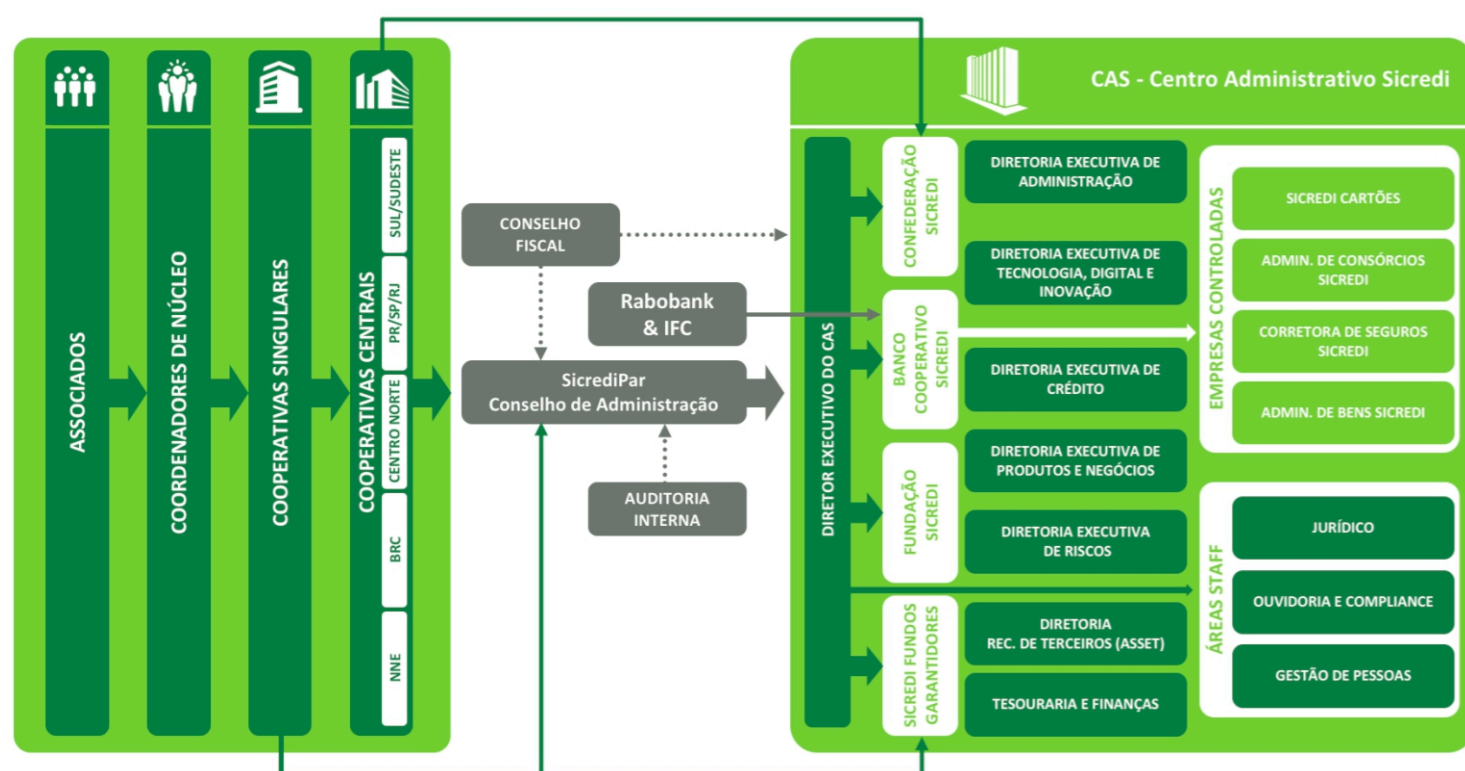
ASSOCIADOS

COORDENADORES DE NÚCLEO

COOPERATIVAS SINGULARES

COOPERATIVAS CENTRAIS

SUL/SUDESTE

PR/SP/RJ

CENTRO NORTE

BRC

NNE

CONSELHO FISCAL

Rabobank & IFC

SicrediPar Conselho de Administração

AUDITORIA INTERNA

CAS - Centro Administrativo Sicredi

DIRETOR EXECUTIVO DO CAS

CONFEDERAÇÃO SICREDI

BANCO COOPERATIVO SICREDI

FUNDAÇÃO SICREDI

SICREDI FUNDOS GARANTIDORES

DIRETORIA EXECUTIVA DE ADMINISTRAÇÃO

DIRETORIA EXECUTIVA DE TECNOLOGIA, DIGITAL E INOVAÇÃO

DIRETORIA EXECUTIVA DE CRÉDITO

DIRETORIA EXECUTIVA DE PRODUTOS E NEGÓCIOS

DIRETORIA EXECUTIVA DE RISCOS

DIRETORIA REC. DE TERCEIROS (ASSET)

TESOURARIA E FINANÇAS

EMPRESAS CONTROLADAS

SICREDI CARTÕES

ADMIN. DE CONSÓRCIOS SICREDI

CORRETORA DE SEGUROS SICREDI

ADMIN. DE BENS SICREDI

ÁREAS STAFF

JURÍDICO

OUVIDORIA E COMPLIANCE

GESTÃO DE PESSOAS